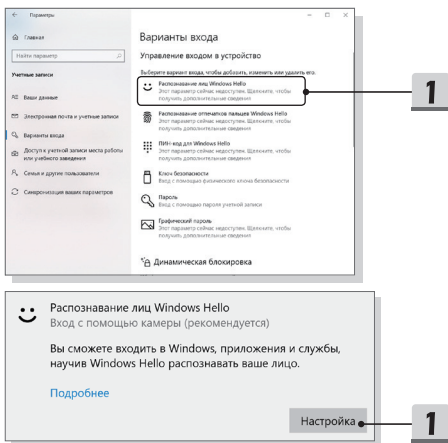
Параметры

Главная

Найти параметр

Учетные записи

Ваши данные

Электронная почта и учетные записи

Варианты входа

Доступ к учетной записи места работы или учебного заведения

Семья и другие пользователи

Синхронизация ваших параметров

Варианты входа

Управление входом в устройство

Выберите вариант входа, чтобы добавить, изменить или удалить его.

Распознавание лиц Windows Hello
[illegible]

Распознавание отпечатков пальцев Windows Hello
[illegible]

ПИН-код для Windows Hello
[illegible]

Ключ безопасности
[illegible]

Пароль
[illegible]

Графический пароль
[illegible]

Динамическая блокировка

1

Распознавание лиц Windows Hello
Вход с помощью камеры (рекомендуется)

Вы сможете входить в Windows, приложения и службы, научив Windows Hello распознавать ваше лицо.

Подробнее

Настройка

1